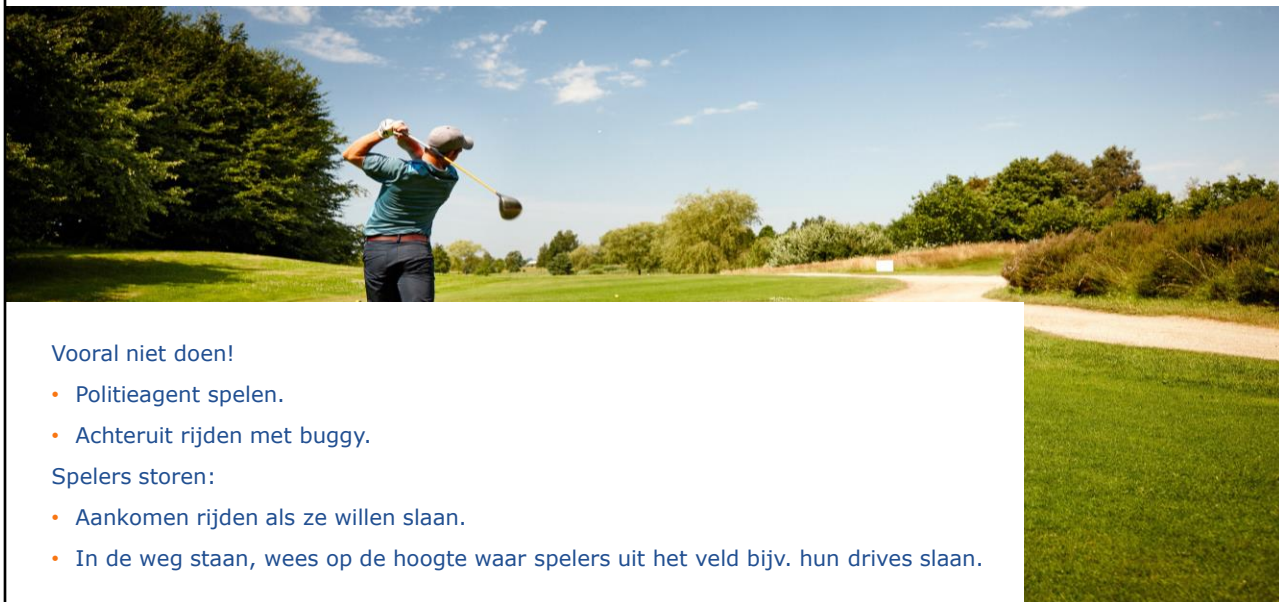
Vooral niet doen!

- Politieagent spelen.
- Achteruit rijden met buggy.

Spelers storen:

- Aankomen rijden als ze willen slaan.
- In de weg staan, wees op de hoogte waar spelers uit het veld bijv. hun drives slaan.